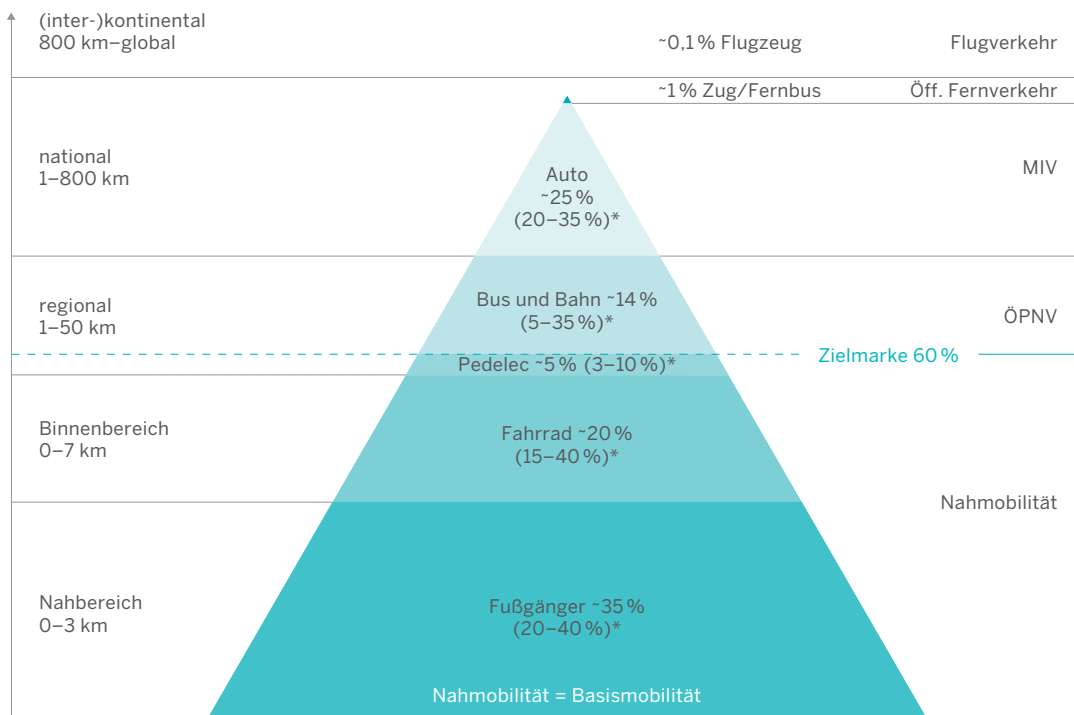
(inter-)kontinental
800 km–global

~0,1 % Flugzeug

Flugverkehr

~1 % Zug/Fernbus

Öff. Fernverkehr

national
1–800 km

Auto
~25 %
(20–35 %)*

MIV

regional
1–50 km

Bus und Bahn ~14 %
(5–35 %)*

ÖPNV

Pedelec ~5 % (3–10 %)*

Zielmarke 60 %

Binnenbereich
0–7 km

Fahrrad ~20 %
(15–40 %)*

Nahmobilität

Nahbereich
0–3 km

Fußgänger ~35 %
(20–40 %)*

Nahmobilität = Basismobilität